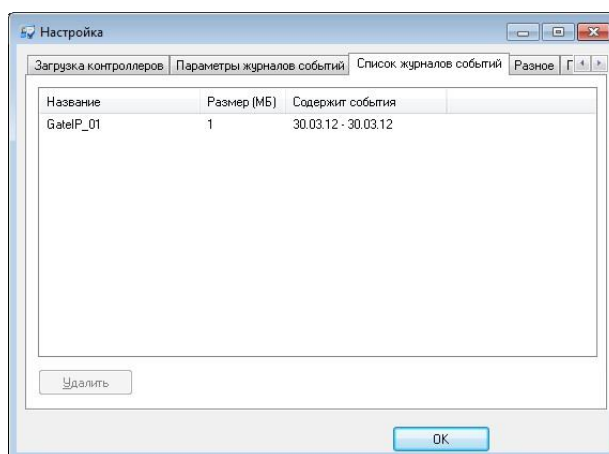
Настройка

Загрузка контроллеров | Параметры журналов событий | Список журналов событий | Разное | Г

| Название | Размер (МБ) | Содержит события |
|---|---|---|
| GateIP_01 | 1 | 30.03.12 - 30.03.12 |

Удалить

OK